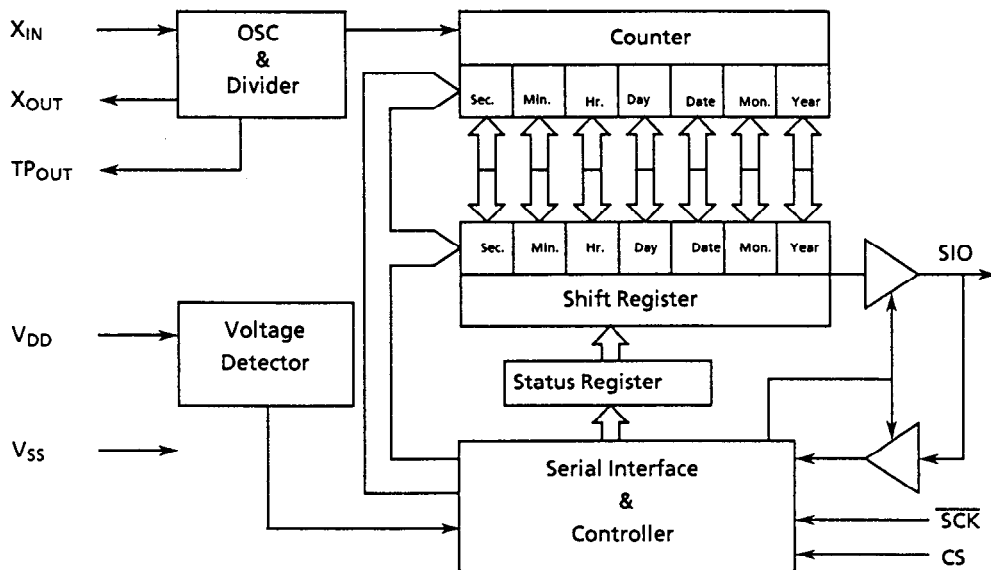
$X_{IN}$
$X_{OUT}$
$TP_{OUT}$
OSC & Divider
Counter
Sec. Min. Hr. Day Date Mon. Year
Sec. Min. Hr. Day Date Mon. Year
Shift Register
SIO
$V_{DD}$
Voltage Detector
Status Register
$V_{SS}$
Serial Interface & Controller
$\overline{SCK}$
CS